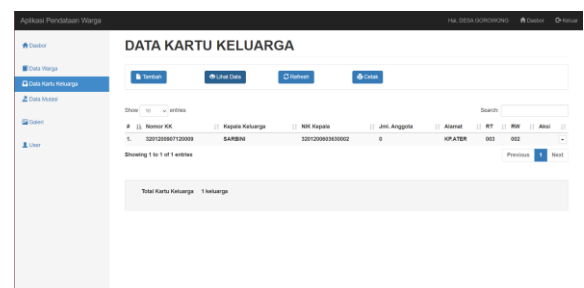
Aplikasi Pendataan Warga

Hai, DESA GORORONG Dasbor Keluar

Dasbor

Data Warga

Data Kartu Keluarga

Data Mutasi

Galeri

User

DATA KARTU KELUARGA

Tambah Lihat Data Refresh Cetak

Show 10 entries

Search:

| # | Nomor KK | Kepala Keluarga | NIK Kepala | Jml. Anggota | Alamat | RT | RW | Aksi |
|---|---|---|---|---|---|---|---|---|
| 1. | 3201200607120009 | SARBINI | 3201200603630002 | 0 | KP.ATER | 003 | 002 | |

Showing 1 to 1 of 1 entries

Previous 1 Next

Total Keluarga 1 keluarga